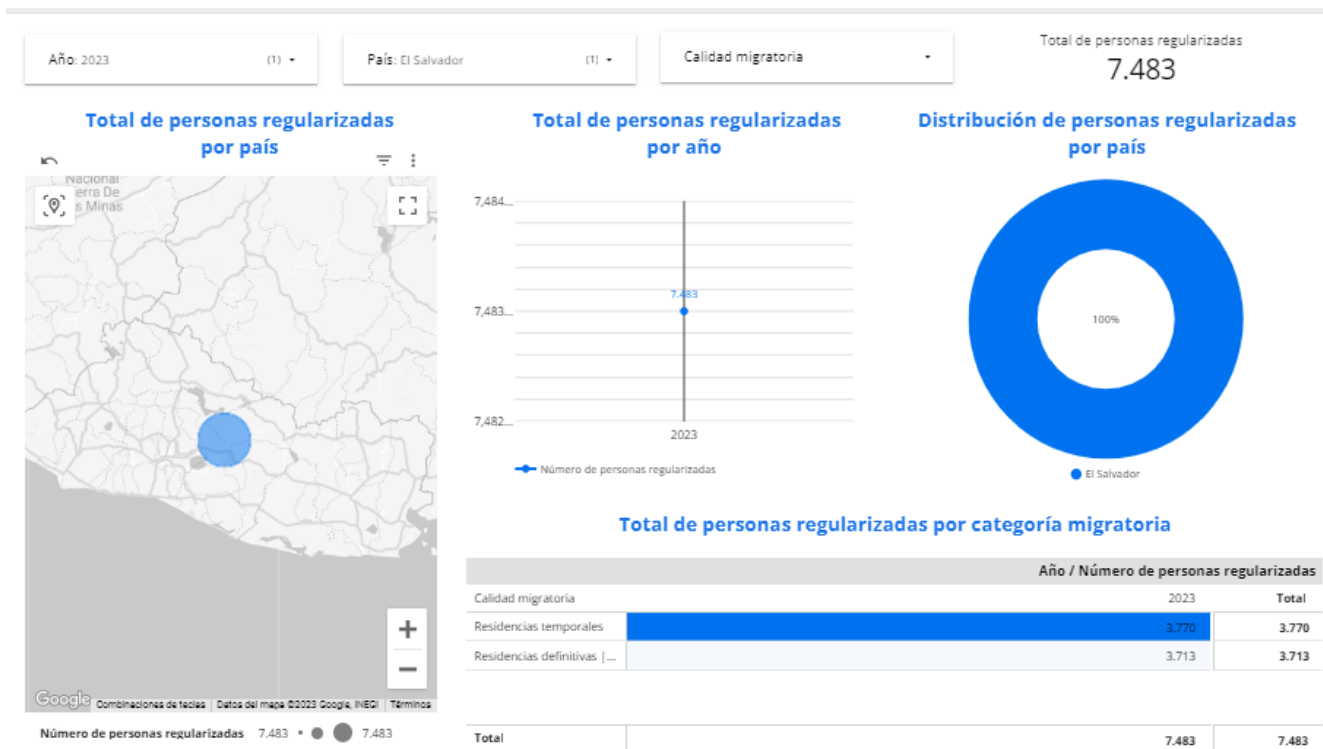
Año: 2023 (1)

País: El Salvador (1)

Calidad migratoria

Total de personas regularizadas
7.483

Total de personas regularizadas por país

Nacional
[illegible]erra De
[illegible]s Minas

Google Combinaciones de teclas | Datos del mapa ©2023 Google, INEGI | Términos

Número de personas regularizadas 7.483 7.483

Total de personas regularizadas por año

7,484...
7,483...
7,482...
7.483
2023
Número de personas regularizadas

Distribución de personas regularizadas por país

100%
El Salvador

Total de personas regularizadas por categoría migratoria

| | Año / Número de personas regularizadas | |
|---|---|---|
| Calidad migratoria | 2023 | Total |
| Residencias temporales | 3.770 | 3.770 |
| Residencias definitivas |... | 3.713 | 3.713 |
| Total | 7.483 | 7.483 |